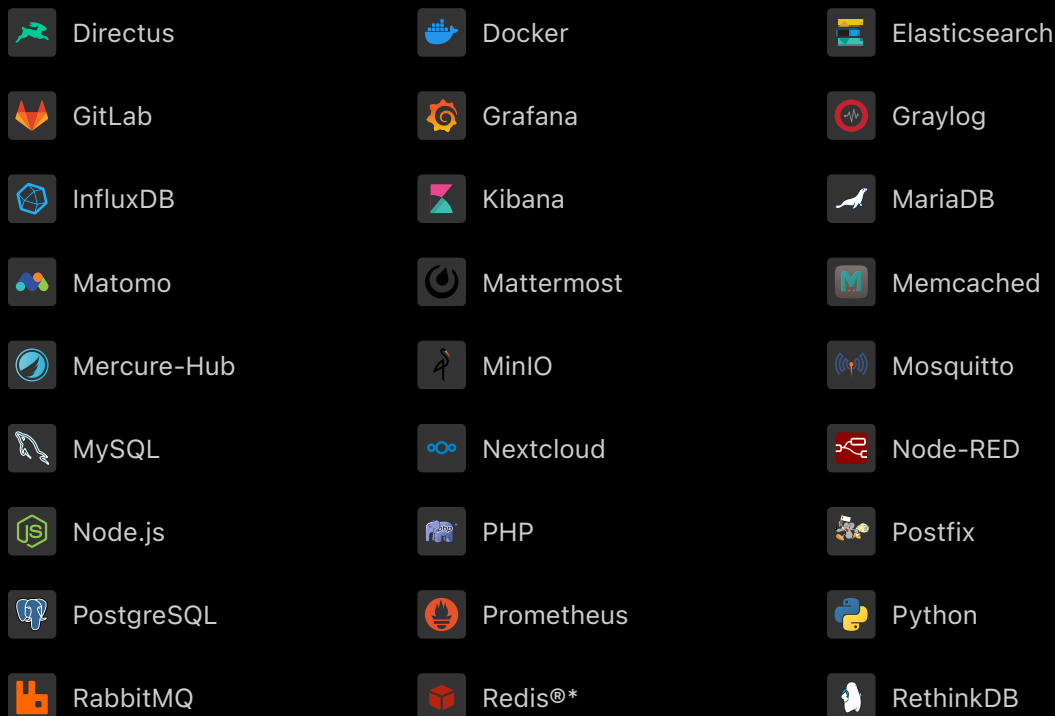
Directus
Docker
Elasticsearch

GitLab
Grafana
Graylog

InfluxDB
Kibana
MariaDB

Matomo
Mattermost
Memcached

Mercure-Hub
MinIO
Mosquitto

MySQL
Nextcloud
Node-RED

Node.js
PHP
Postfix

PostgreSQL
Prometheus
Python

RabbitMQ
Redis®*
RethinkDB